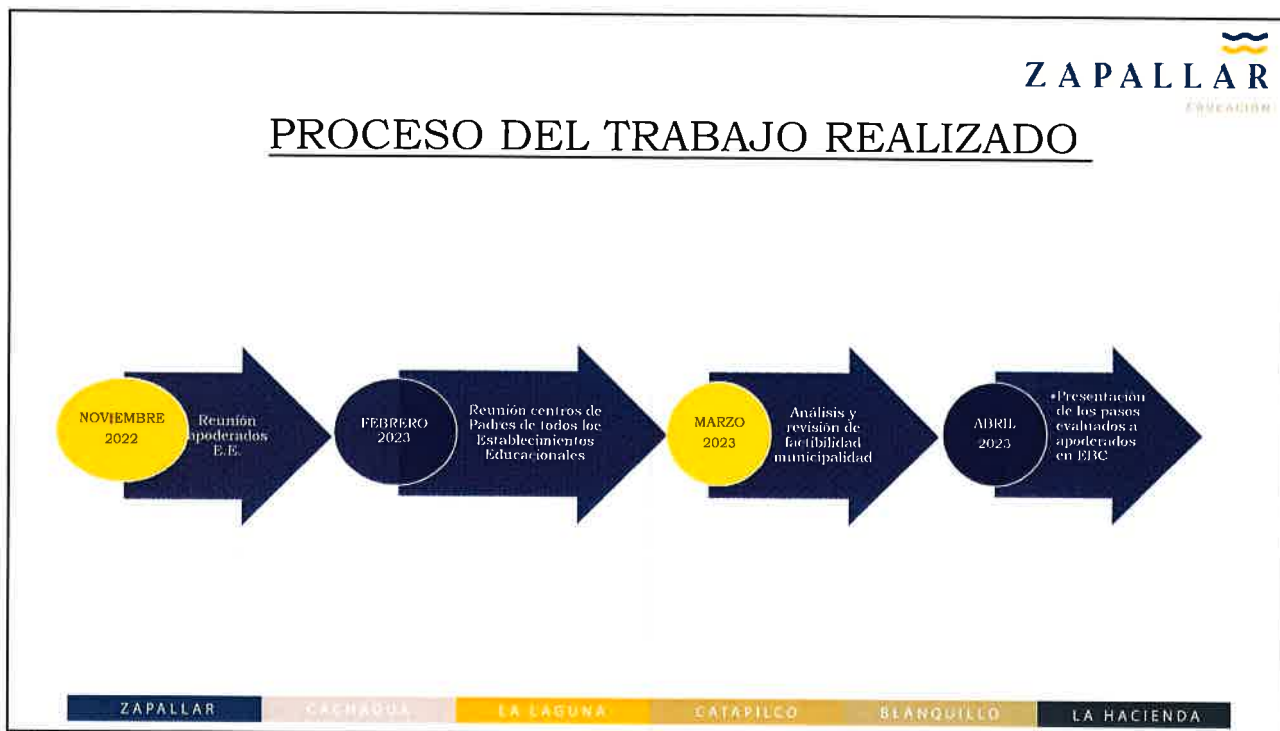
ZAPALLAR
EDUCACIÓN

PROCESO DEL TRABAJO REALIZADO

NOVIEMBRE 2022

Reunión apoderados E.E.

FEBRERO 2023

Reunión centros de Padres de todos los Establecimientos Educacionales

MARZO 2023

Análisis y revisión de factibilidad municipalidad

ABRIL 2023

•Presentación de los pasos evaluados a apoderados en EBC

ZAPALLAR CACHAGUA LA LAGUNA CATAPILCO BLANQUILLO LA HACIENDA